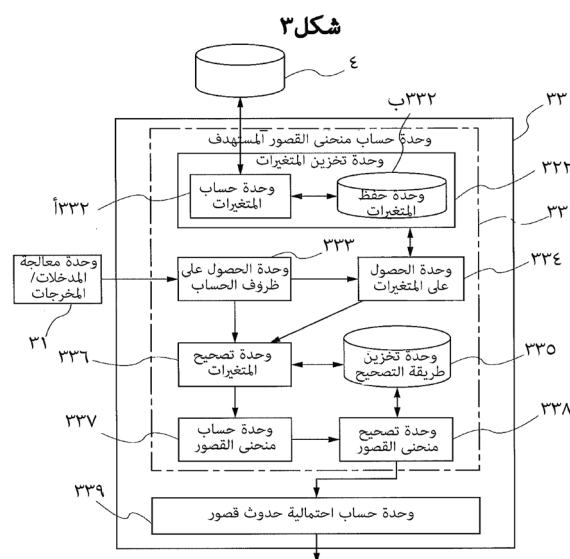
شكل٣

٤

٣٣

٣٣٢ب

وحدة حساب منحنى القصور المستهدف

وحدة تخزين المتغيرات

٣٢٢

وحدة حساب المتغيرات

وحدة حفظ المتغيرات

٣٣٣٢أ

٣٣

٣٣٣

وحدة معالجة المدخلات/ المخرجات

وحدة الحصول على ظروف الحساب

وحدة الحصول على المتغيرات

٣٣٤

٣١

٣٣٦

وحدة تصحيح المتغيرات

وحدة تخزين طريقة التصحيح

٣٣٥

٣٣٧

وحدة حساب منحنى القصور

وحدة تصحيح منحنى القصور

٣٣٨

٣٣٩

وحدة حساب احتمالية حدوث قصور